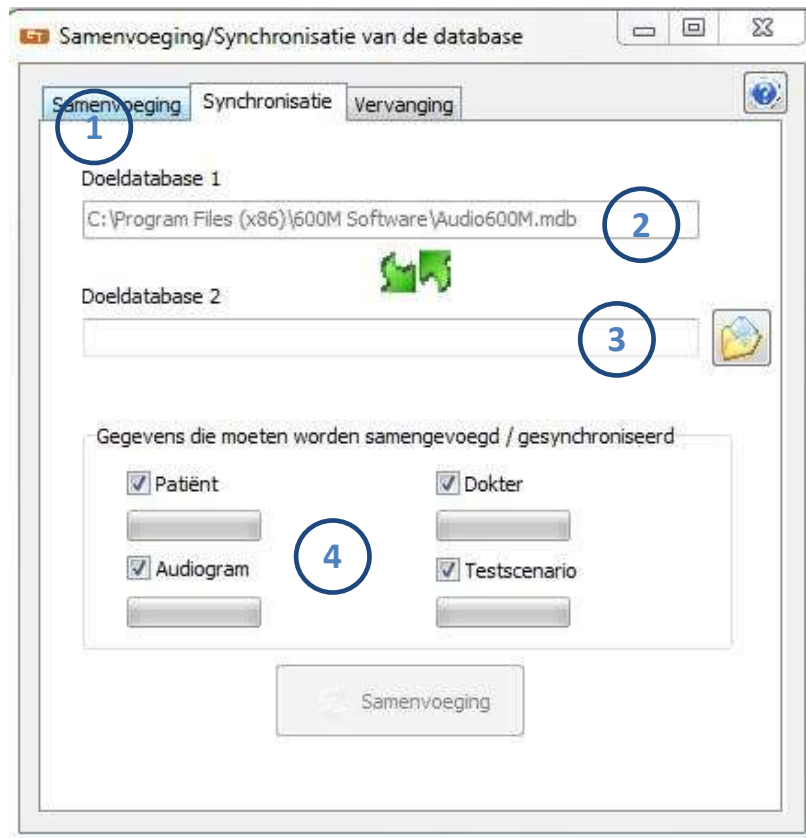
Samenvoeging/Synchronisatie van de database

Samenvoeging Synchronisatie Vervanging

1

Doeldatabase 1

C:\Program Files (x86)\600M Software\Audio600M.mdb

2

Doeldatabase 2

3

Gegevens die moeten worden samengevoegd / gesynchroniseerd

Patiënt

Dokter

4

Audiogram

Testscenario

Samenvoeging